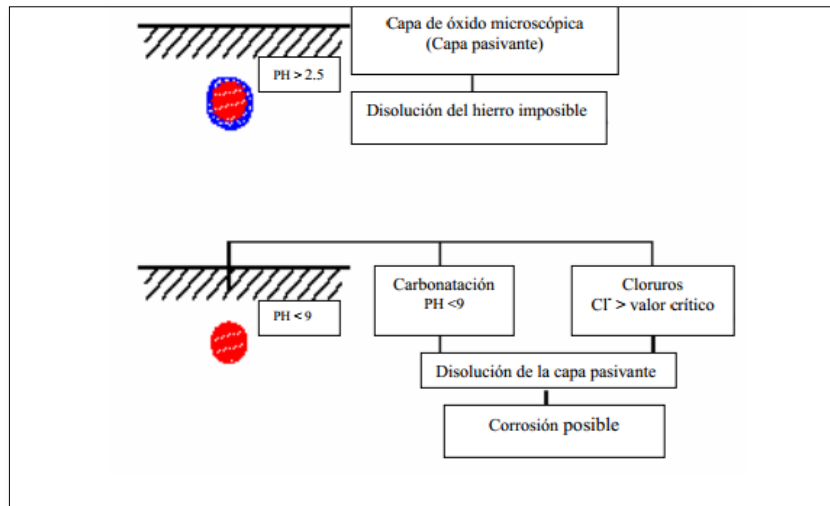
Capa de óxido microscópica
(Capa pasivante)

PH > 2.5

Disolución del hierro imposible

PH < 9

Carbonatación
PH <9

Cloruros
$Cl^-$ > valor crítico

Disolución de la capa pasivante

Corrosión posible